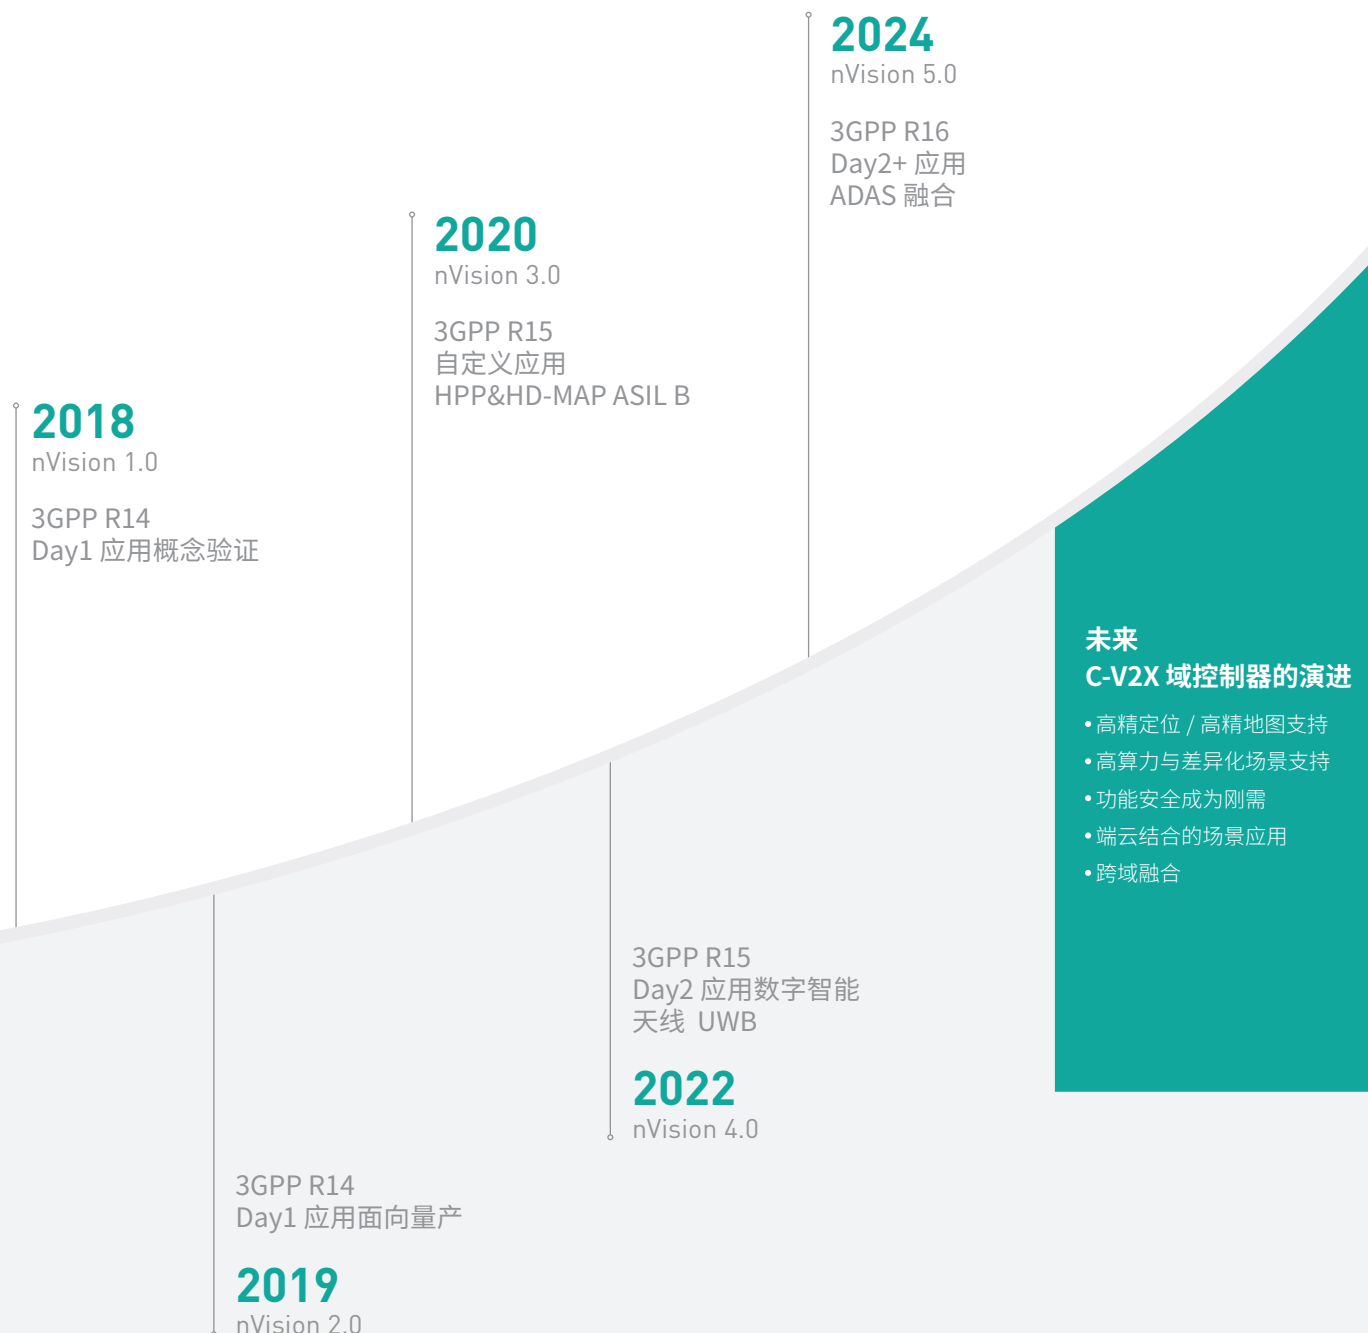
2024
nVision 5.0

3GPP R16
Day2+ 应用
ADAS 融合

2020
nVision 3.0

3GPP R15
自定义应用
HPP&HD-MAP ASIL B

2018
nVision 1.0

3GPP R14
Day1 应用概念验证

未来
C-V2X 域控制器的演进
• 高精定位 / 高精地图支持
• 高算力与差异化场景支持
• 功能安全成为刚需
• 端云结合的场景应用
• 跨域融合

3GPP R15
Day2 应用数字智能
天线 UWB

2022
nVision 4.0

3GPP R14
Day1 应用面向量产

2019
nVision 2.0